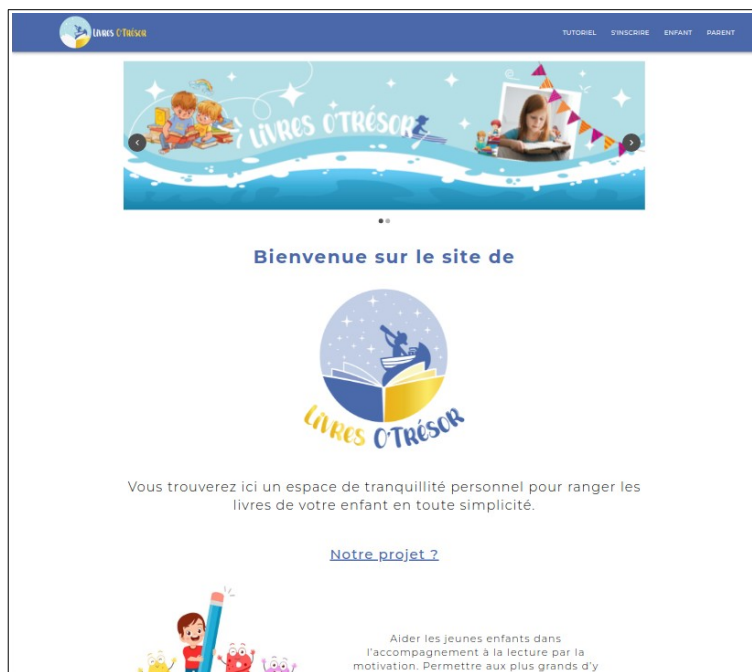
LIVRES O'TRÉSOR

TUTORIEL S'INSCRIRE ENFANT PARENT

LIVRES O'TRÉSOR

Bienvenue sur le site de

LIVRES O'TRÉSOR

Vous trouverez ici un espace de tranquillité personnel pour ranger les livres de votre enfant en toute simplicité.

Notre projet ?

Aider les jeunes enfants dans l'accompagnement à la lecture par la motivation. Permettre aux plus grands d'y